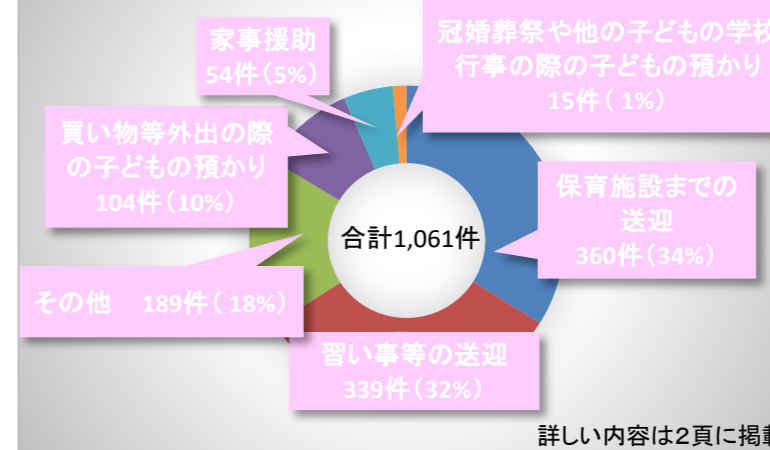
家事援助
54件（5%）

冠婚葬祭や他の子どもの学校
行事の際の子どもの預かり
15件（1%）

買い物等外出の際
の子どもの預かり
104件（10%）

保育施設までの
送迎
360件（34%）

合計1,061件

その他　189件（18%）

習い事等の送迎
339件（32%）

詳しい内容は2頁に掲載